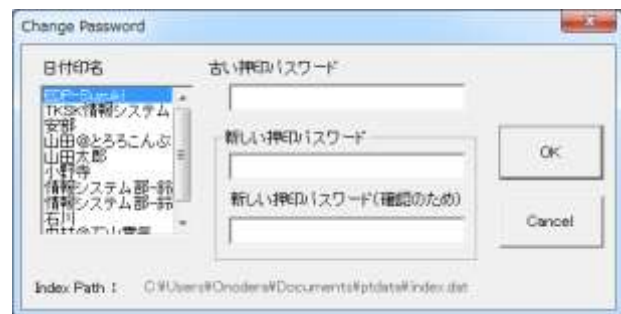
Change Password

日付印名

EDP-Suzuki
TKSK情報システム
安部
山田@とろろこんぶ
山田太郎
小野寺
情報システム部-鈴
情報システム部-鈴
石川
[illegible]

古い押印パスワード

新しい押印パスワード

新しい押印パスワード(確認のため)

OK

Cancel

Index Path : C:¥Users¥Onodera¥Documents¥ptdate¥index.dat